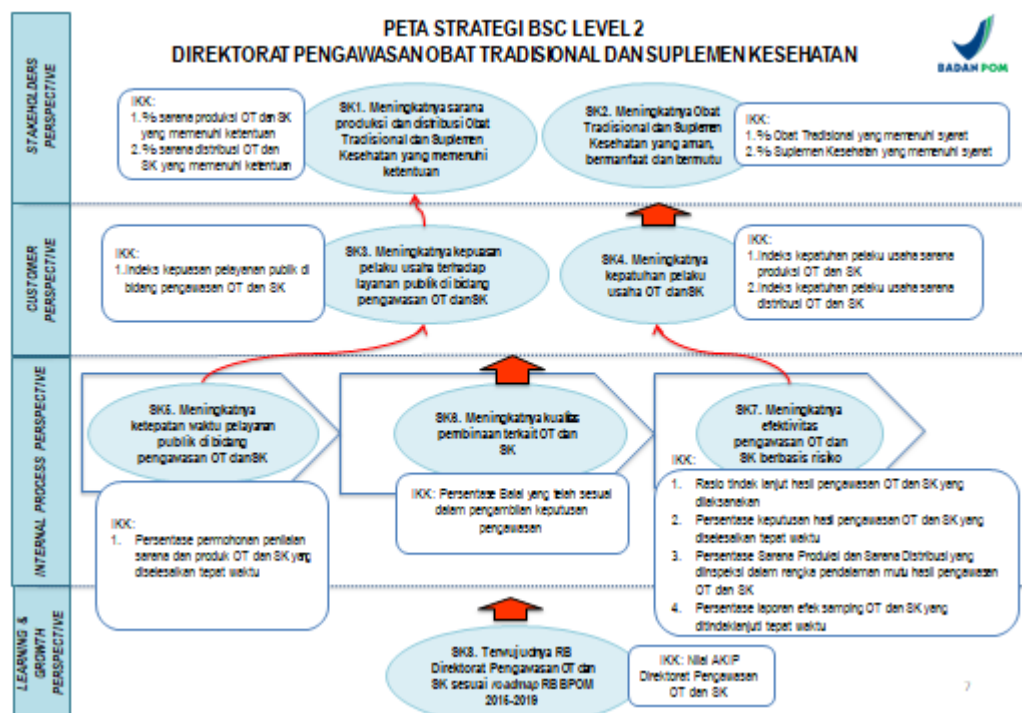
PETA STRATEGI BSC LEVEL 2
DIREKTORAT PENGAWASAN OBAT TRADISIONAL DAN SUPLEMEN KESEHATAN

BADAN POM

STAKEHOLDERS PERSPECTIVE

IKK:
1. % sarana produksi OT dan SK yang memenuhi ketentuan
2. % sarana distribusi OT dan SK yang memenuhi ketentuan

SK1. Meningkatnya sarana produksi dan distribusi Obat Tradisional dan Suplemen Kesehatan yang memenuhi ketentuan

SK2. Meningkatnya Obat Tradisional dan Suplemen Kesehatan yang aman, bermanfaat dan bermutu

IKK:
1. % Obat Tradisional yang memenuhi syarat
2. % Suplemen Kesehatan yang memenuhi syarat

CUSTOMER PERSPECTIVE

IKK:
1. Indeks kepuasan pelayanan publik di bidang pengawasan OT dan SK

SK3. Meningkatnya kepuasan pelaku usaha terhadap layanan publik di bidang pengawasan OT dan SK

SK4. Meningkatnya kepatuhan pelaku usaha OT dan SK

IKK:
1. Indeks kepatuhan pelaku usaha sarana produksi OT dan SK
2. Indeks kepatuhan pelaku usaha sarana distribusi OT dan SK

INTERNAL PROCESS PERSPECTIVE

SK5. Meningkatnya ketepatan waktu pelayanan publik di bidang pengawasan OT dan SK

SK6. Meningkatnya kualitas pembinaan terkait OT dan SK

SK7. Meningkatnya efektivitas pengawasan OT dan SK berbasis risiko

IKK:
1. Persentase permohonan penilaian sarana dan produk OT dan SK yang diselesaikan tepat waktu

IKK: Persentase Balai yang telah sesuai dalam pengambilan keputusan pengawasan

IKK:
1. Rasio tindak lanjut hasil pengawasan OT dan SK yang dilaksanakan
2. Persentase keputusan hasil pengawasan OT dan SK yang diselesaikan tepat waktu
3. Persentase Sarana Produksi dan Sarana Distribusi yang diinspeksi dalam rangka pendalaman mutu hasil pengawasan OT dan SK
4. Persentase laporan efek samping OT dan SK yang ditindaklanjuti tepat waktu

LEARNING & GROWTH PERSPECTIVE

SK8. Terwujudnya RB Direktorat Pengawasan OT dan SK sesuai roadmap RB BPOM 2015-2019

IKK: Nilai AKIP Direktorat Pengawasan OT dan SK

7